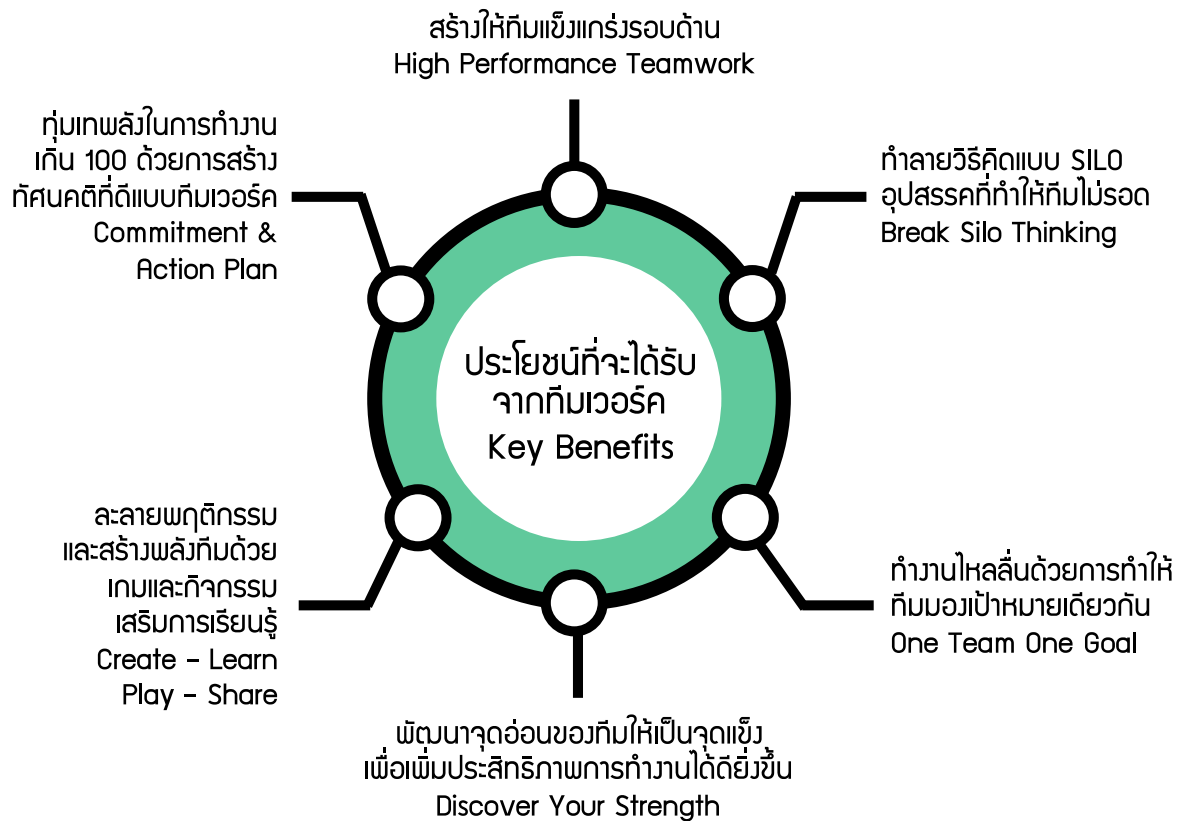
สร้างให้ทีมแข็งแกร่งรอบด้าน
High Performance Teamwork

ทุ่มเทพลังในการทำงาน
เกิน 100 ด้วยการสร้าง
ทัศนคติที่ดีแบบทีมเวอร์ค
Commitment &
Action Plan

ทำลายวิธีคิดแบบ SILO
อุปสรรคที่ทำให้ทีมไม่รอด
Break Silo Thinking

ประโยชน์ที่จะได้รับ
จากทีมเวอร์ค
Key Benefits

ละลายพฤติกรรม
และสร้างพลังทีมด้วย
เกมและกิจกรรม
เสริมการเรียนรู้
Create - Learn
Play - Share

ทำงานไหลลื่นด้วยการทำให้
ทีมมองเป้าหมายเดียวกัน
One Team One Goal

พัฒนาจุดอ่อนของทีมให้เป็นจุดแข็ง
เพื่อเพิ่มประสิทธิภาพการทำงานได้ดียิ่งขึ้น
Discover Your Strength